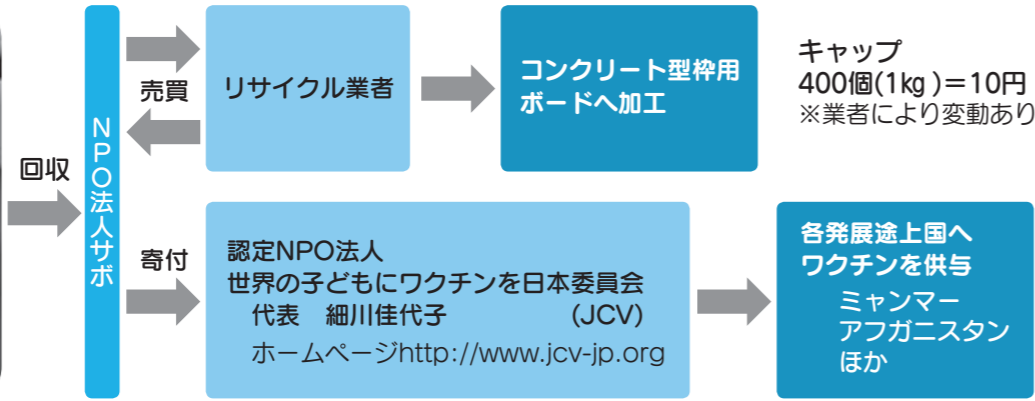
回収

NPO法人サポ

売買

リサイクル業者

コンクリート型枠用ボードへ加工

キャップ
400個(1kg)=10円
※業者により変動あり

寄付

認定NPO法人
世界の子どもにワクチンを日本委員会
代表 細川佳代子 (JCV)
ホームページhttp://www.jcv-jp.org

各発展途上国へ
ワクチンを供与
ミャンマー
アフガニスタン
ほか